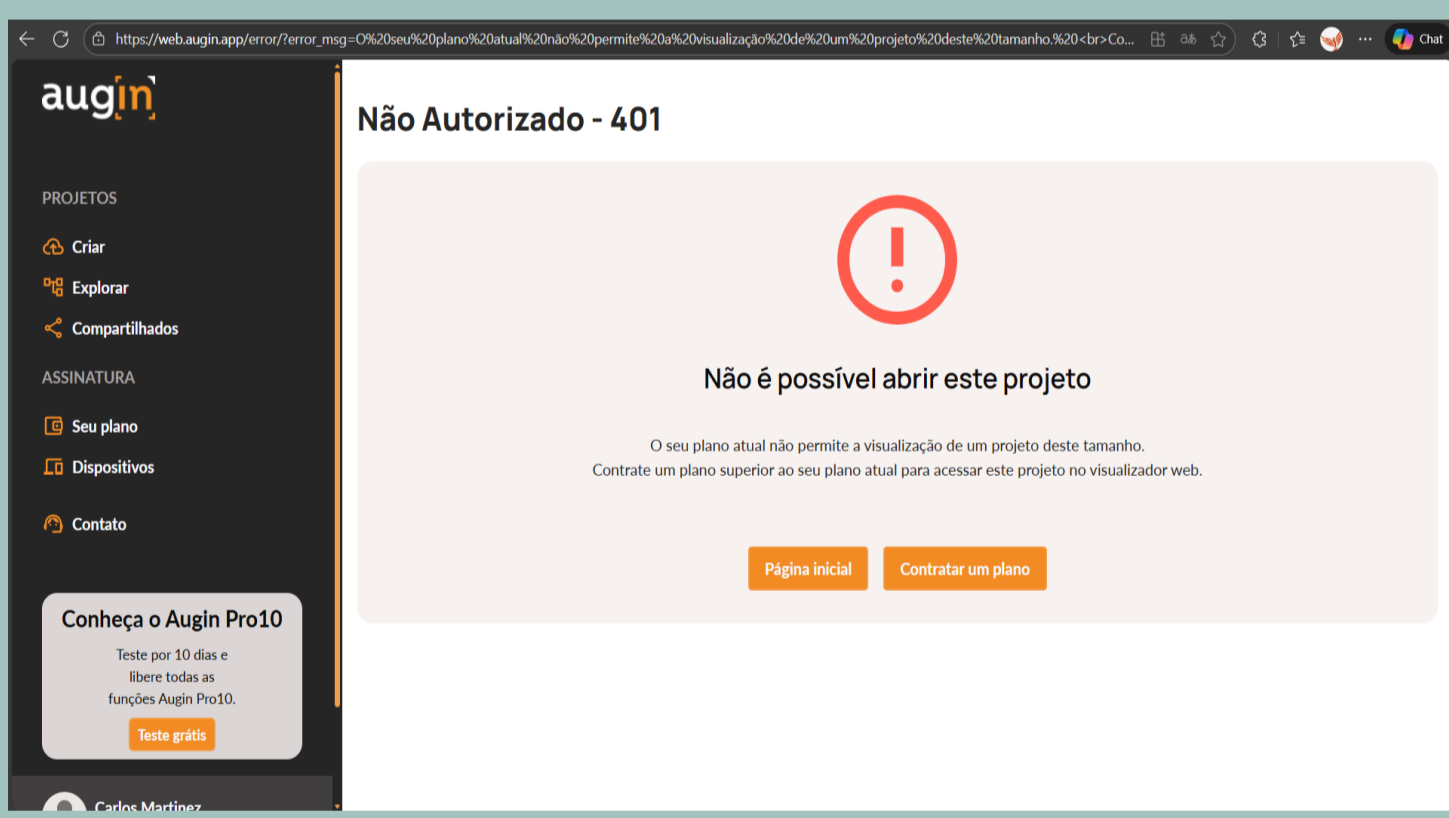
https://web.augin.app/error/?error_msg=O%20seu%20plano%20atual%20não%20permite%20a%20visualização%20de%20um%20projeto%20deste%20tamanho.%20<br>Co...

Chat

augin

PROJETOS

Criar

Explorar

Compartilhados

ASSINATURA

Seu plano

Dispositivos

Contato

Conheça o Augin Pro10

Teste por 10 dias e libere todas as funções Augin Pro10.

Teste grátis

Carlos Martinez

Não Autorizado - 401

Não é possível abrir este projeto

O seu plano atual não permite a visualização de um projeto deste tamanho.
Contrate um plano superior ao seu plano atual para acessar este projeto no visualizador web.

Página inicial

Contratar um plano